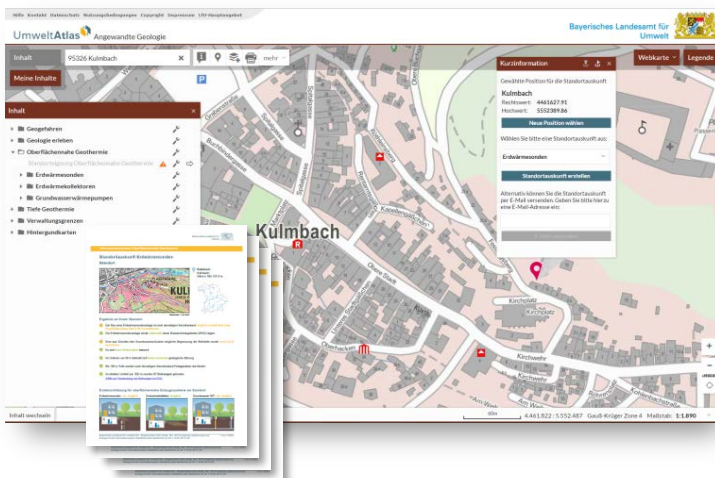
Hilfe Kontakt Datenschutz Nutzungsbedingungen Copyright Impressum UVI-Hauptangebot

UmweltAtlas Angewandte Geologie

Bayerisches Landesamt für Umwelt

Inhalt 95326 Kulmbach

mehr

Webkarte Legende

Meine Inhalte

Inhalt

Geogefahren
Geologie erleben
Oberflächennahe Geothermie
Standorteignung Oberflächennahe Geothermie
Erdwärmesonden
Erdwärmekollektoren
Grundwasserwärmepumpen
Tiefe Geothermie
Verwaltungsgrenzen
Hintergrundkarten

Kurzinformation

Gewählte Position für die Standortauskunft

Kulmbach
Rechtswert: 4461627.91
Hochwert: 5552389.86

Neue Position wählen

Wählen Sie bitte eine Standortauskunft aus:

Erdwärmesonden

Standortauskunft erstellen

Alternativ können Sie die Standortauskunft per E-Mail versenden. Geben Sie bitte hierzu eine E-Mail-Adresse ein:

Kulmbach

Standortauskunft Erdwärmesonden

KULM

Inhalt wechseln

4.461.822 : 5.552.487 Gauß-Krüger Zone 4 Maßstab: 1:1.890